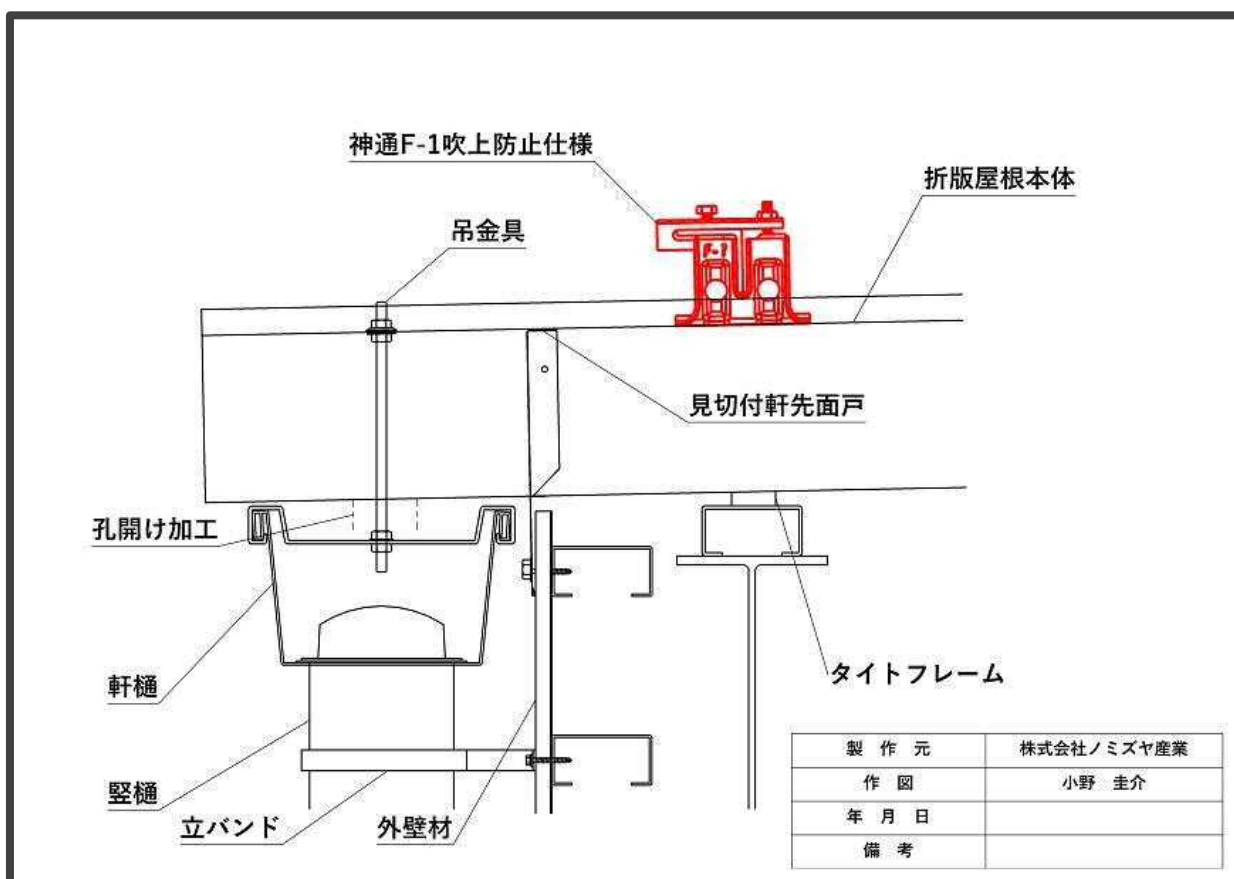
神通F-1吹上防止仕様

折版屋根本体

吊金具

F-1

見切付軒先面戸

孔開け加工

軒樋

タイトフレーム

竪樋

立バンド

外壁材

| 製　作　元 | 株式会社ノミズヤ産業 |
|---|---|
| 作　図 | 小野　圭介 |
| 年　月　日 | |
| 備　考 | |